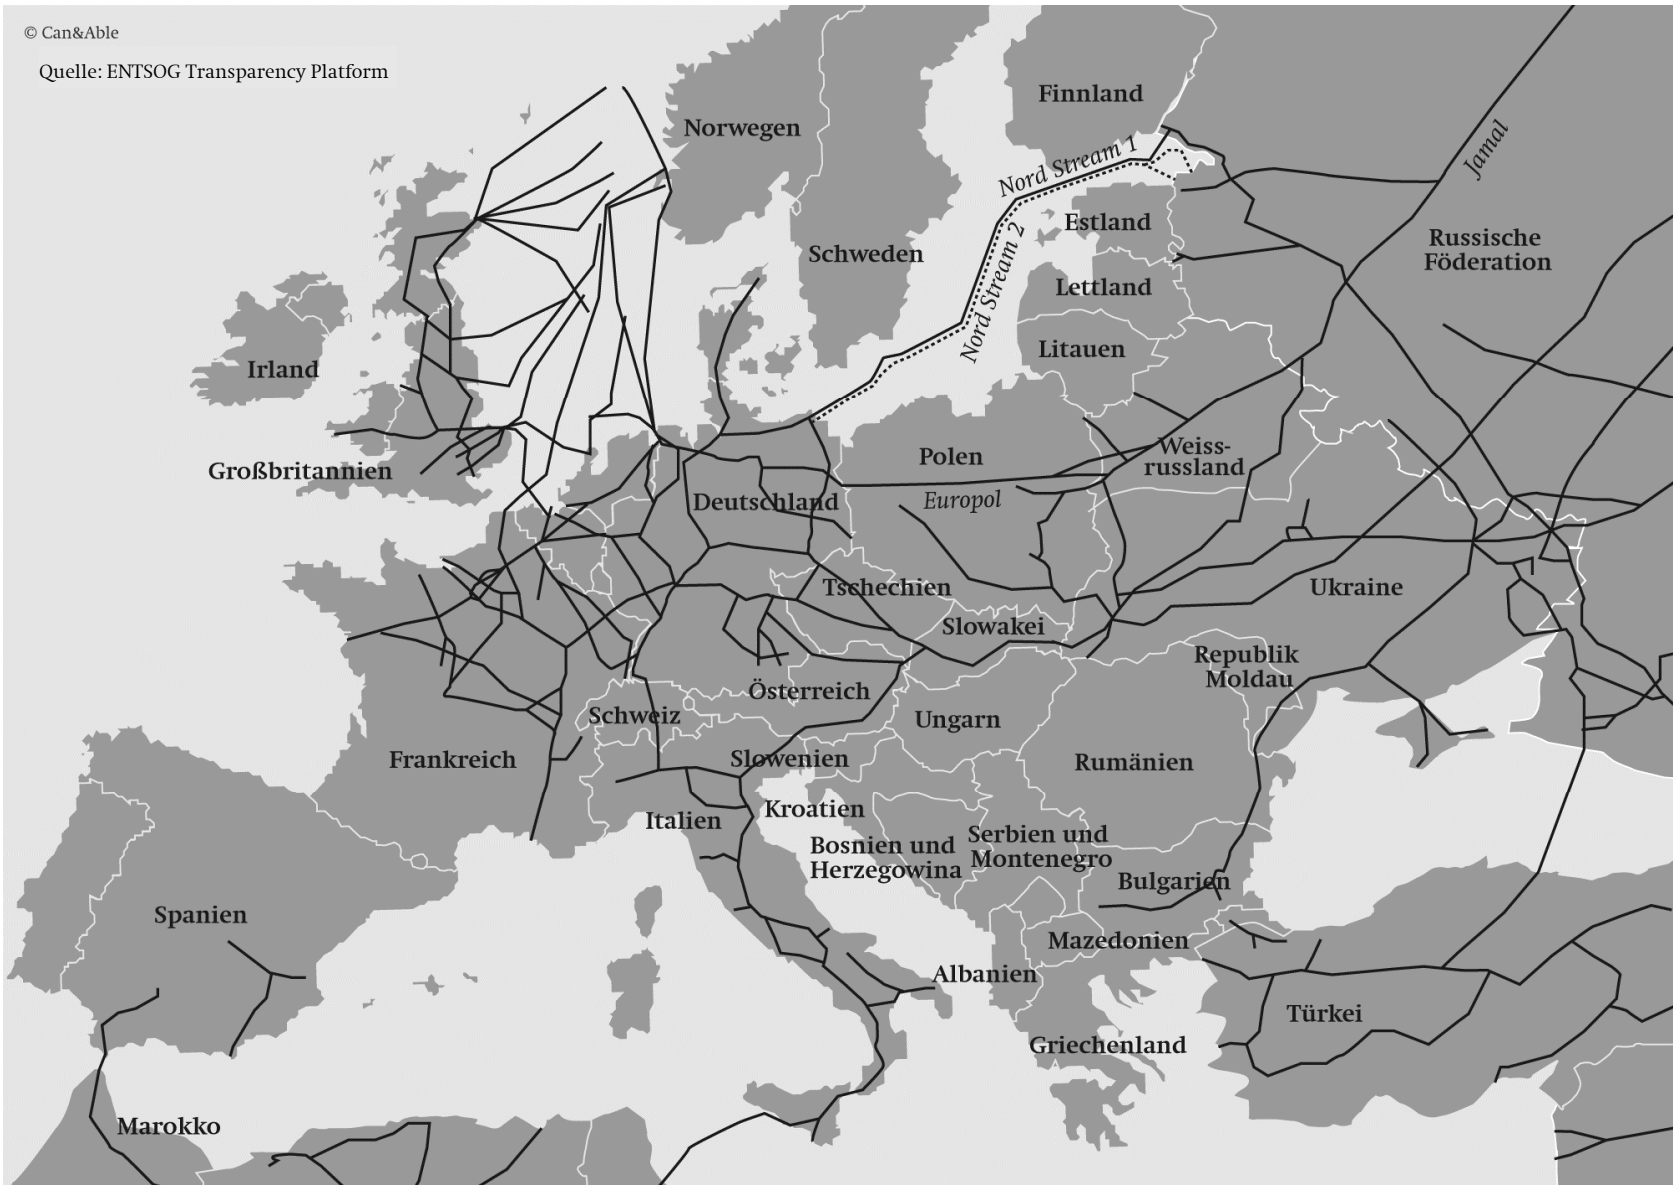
© Can&Able

Quelle: ENTSOG Transparency Platform

Norwegen

Finnland

Nord Stream 1

Jamal

Schweden

Estland

Nord Stream 2

Russische Föderation

Lettland

Irland

Litauen

Großbritannien

Polen

Weiss-russland

Europol

Deutschland

Tschechien

Ukraine

Slowakei

Republik Moldau

Österreich

Schweiz

Ungarn

Frankreich

Slowenien

Rumänien

Kroatien

Italien

Bosnien und Herzegowina

Serbien und Montenegro

Bulgarien

Spanien

Mazedonien

Albanien

Türkei

Griechenland

Marokko